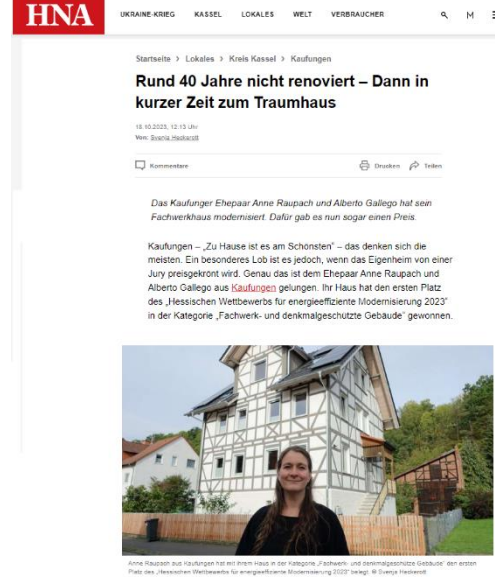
HNA

UKRAINE-KRIEG KASSEL LOKALES WELT VERBRAUCHER

M

Startseite › Lokales › Kreis Kassel › Kaufungen

Rund 40 Jahre nicht renoviert – Dann in kurzer Zeit zum Traumhaus

18.10.2023, 12:13 Uhr
Von: Svenja Heckerott

Kommentare

Drucken Teilen

Das Kaufunger Ehepaar Anne Raupach und Alberto Gallego hat sein Fachwerkhaus modernisiert. Dafür gab es nun sogar einen Preis.

Kaufungen – „Zu Hause ist es am Schönsten" – das denken sich die meisten. Ein besonderes Lob ist es jedoch, wenn das Eigenheim von einer Jury preisgekrönt wird. Genau das ist dem Ehepaar Anne Raupach und Alberto Gallego aus Kaufungen gelungen. Ihr Haus hat den ersten Platz des „Hessischen Wettbewerbs für energieeffiziente Modernisierung 2023" in der Kategorie „Fachwerk- und denkmalgeschützte Gebäude" gewonnen.

Anne Raupach aus Kaufungen hat mit ihrem Haus in der Kategorie „Fachwerk- und denkmalgeschützte Gebäude" den ersten Platz des „Hessischen Wettbewerbs für energieeffiziente Modernisierung 2023" belegt. © Svenja Heckerott